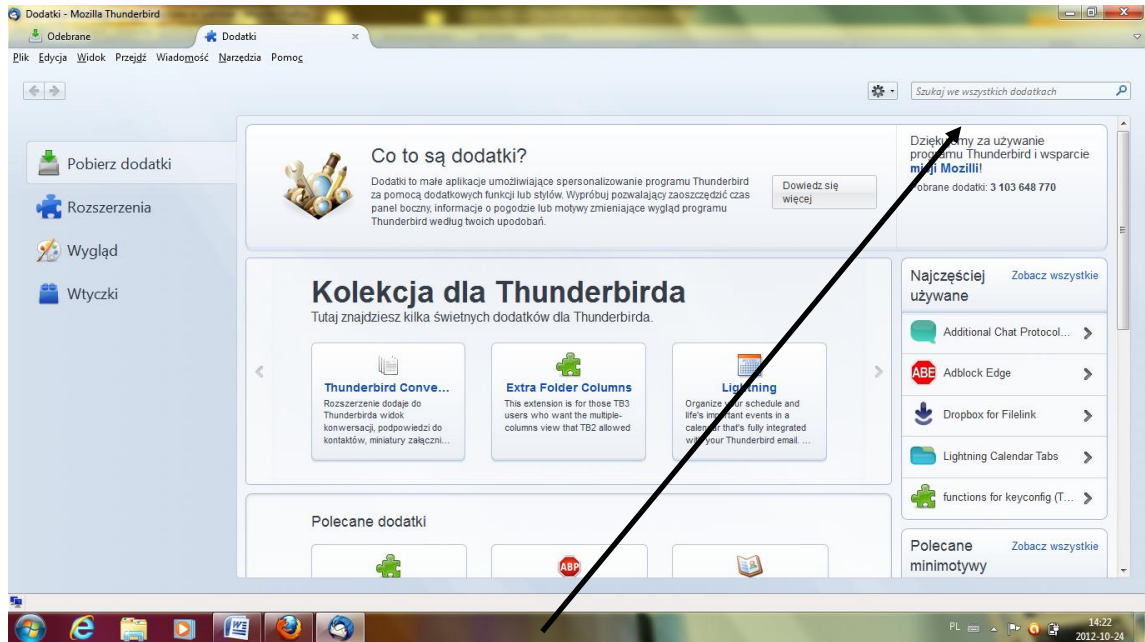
Dodatki - Mozilla Thunderbird
Odebrane
Dodatki
Plik Edycja Widok Przejdź Wiadomość Narzędzia Pomoc

Szukaj we wszystkich dodatkach

Pobierz dodatki
Rozszerzenia
Wygląd
Wtyczki

Co to są dodatki?
Dodatki to małe aplikacje umożliwiające spersonalizowanie programu Thunderbird za pomocą dodatkowych funkcji lub stylów. Wypróbuj pozwalający zaoszczędzić czas panel boczny, informacje o pogodzie lub motywy zmieniające wygląd programu Thunderbird według twoich upodobań.
Dowiedz się więcej

Dzię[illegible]my za używanie programu Thunderbird i wsparcie mi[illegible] Mozilli!
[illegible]brane dodatki: 3 103 648 770

Kolekcja dla Thunderbirda
Tutaj znajdziesz kilka świetnych dodatków dla Thunderbirda.

Thunderbird Conve...
Rozszerzenie dodaje do Thunderbirda widok konwersacji, podpowiedzi do kontaktów, miniatury załączni...

Extra Folder Columns
This extension is for those TB3 users who want the multiple-columns view that TB2 allowed

Lightning
Organize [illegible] schedule and life's im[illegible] events in a calen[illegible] that's fully integrated wi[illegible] your Thunderbird email. ...

Najczęściej używane
Zobacz wszystkie
Additional Chat Protocol...
Adblock Edge
Dropbox for Filelink
Lightning Calendar Tabs
functions for keyconfig (T...

Polecane dodatki

Polecane minimotywy
Zobacz wszystkie

PL
14:22
2012-10-24